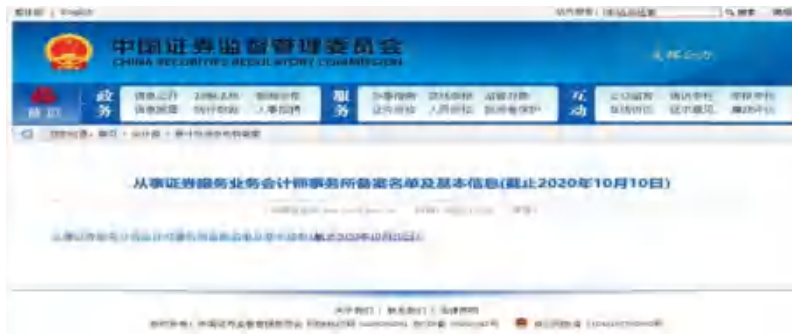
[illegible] | English

中国证券监督管理委员会
CHINA SECURITIES REGULATORY COMMISSION

首页

政务

服务

互动

从事证券服务业务会计师事务所备案名单及基本信息(截止2020年10月10日)

从事证券服务业务会计师事务所备案名单及基本信息(截止2020年10月10日)

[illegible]